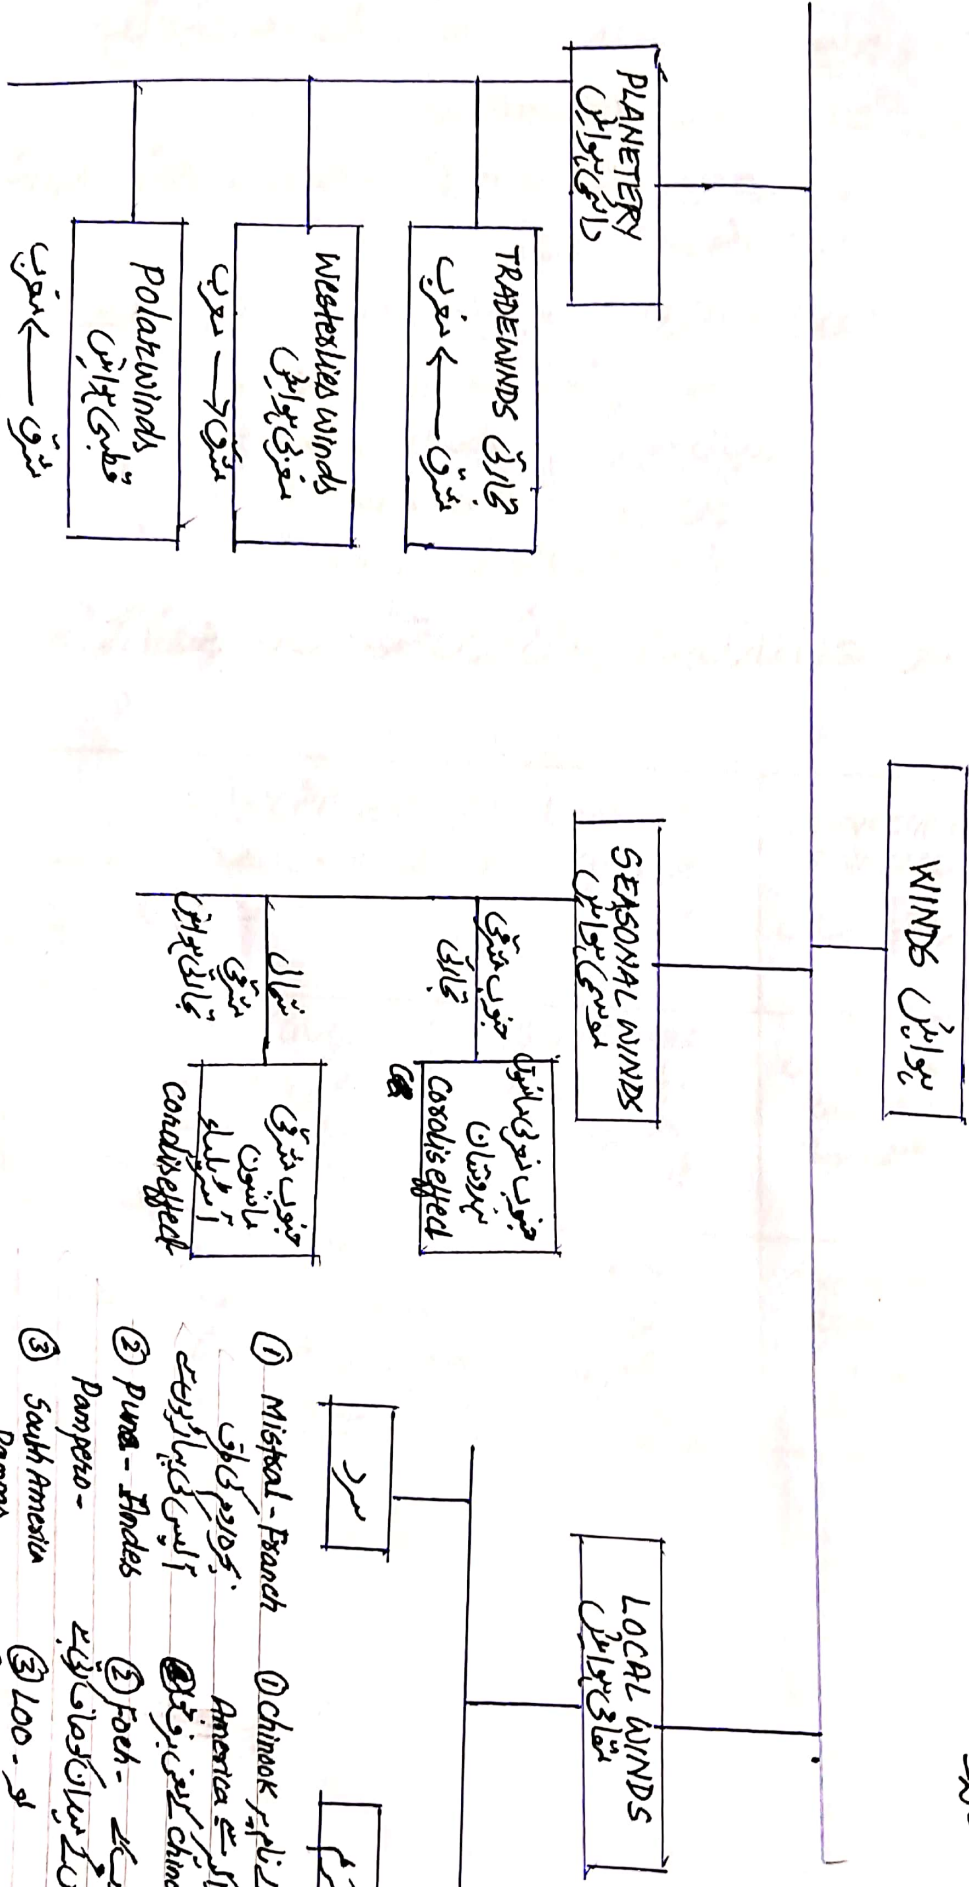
WINDS ہوائیں

PLANETERY سیاروی ہوائیں

TRADEWINDS تجارتی
مشرق ← مغرب

Westerlies winds مغربی ہوائیں
مشرق → مغرب

Polarwinds قطبی ہوائیں
مشرق ← مغرب

SEASONAL WINDS موسمی ہوائیں

جنوب مشرقی تجارتی

جنوب مغربی مانسون ہندوستان
Corolis effect

شمال مشرقی تجارتی ہوائیں

جنوب مشرقی مانسون آسٹریلیا
Corolis effect

LOCAL WINDS مقامی ہوائیں

سرد

گرم

① Mistral - French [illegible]
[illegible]
② Puna - Andes
Pampero -
③ South America
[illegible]

① chinook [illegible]
America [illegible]
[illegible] chinoo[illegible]
② Foeh - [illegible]
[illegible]
③ Loo - لو